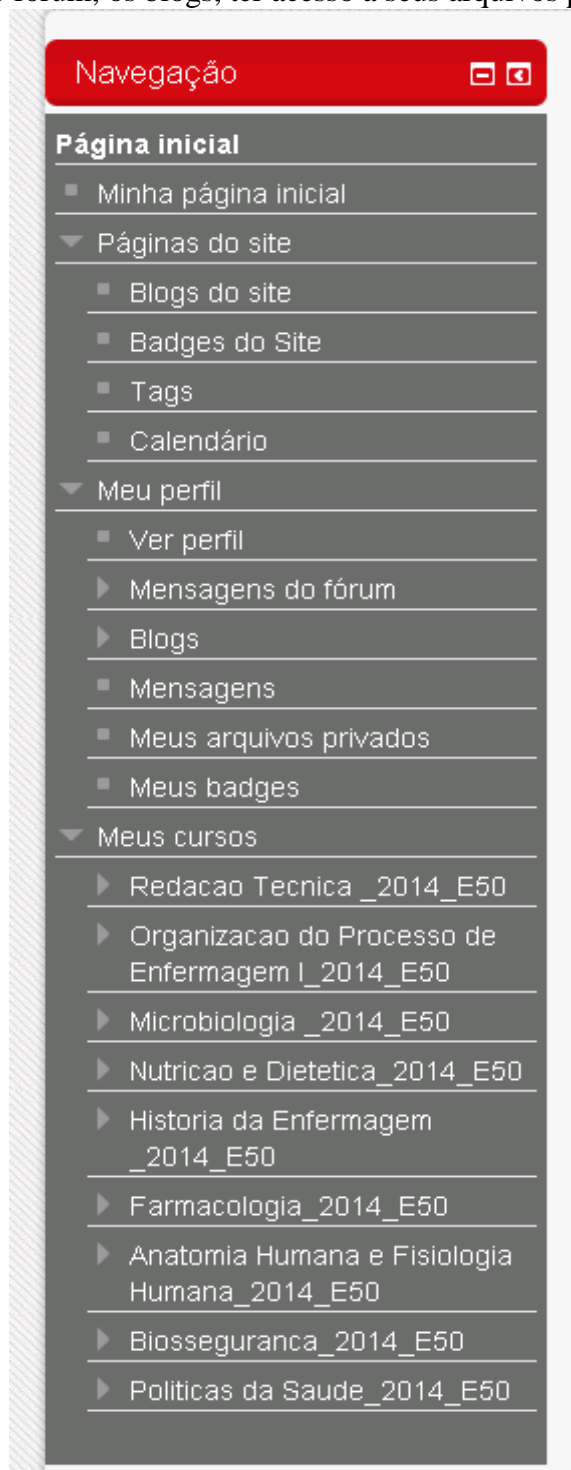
fórum, os blogs, ter acesso a seus arquivos p

Navegação

Página inicial

Minha página inicial

Páginas do site

Blogs do site

Badges do Site

Tags

Calendário

Meu perfil

Ver perfil

Mensagens do fórum

Blogs

Mensagens

Meus arquivos privados

Meus badges

Meus cursos

Redacao Tecnica _2014_E50

Organizacao do Processo de Enfermagem I_2014_E50

Microbiologia _2014_E50

Nutricao e Dietetica_2014_E50

Historia da Enfermagem _2014_E50

Farmacologia_2014_E50

Anatomia Humana e Fisiologia Humana_2014_E50

Biosseguranca_2014_E50

Politicas da Saude_2014_E50